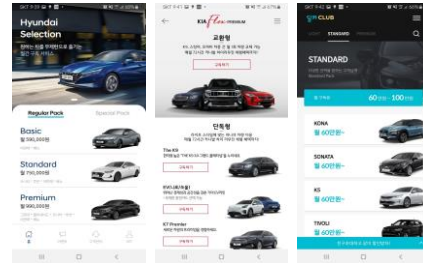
Hyundai Selection

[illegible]

Regular Pack

Special Pack

Basic
월 390,000원

Standard
월 750,000원

Premium
월 990,000원

KIA Flex PREMIUM

교환형

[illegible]

구독하기

단독형

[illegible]

The K9

구독하기

EV6 (롱레인지)

구독하기

K7 Premier

구독하기

CLUB

STANDARD

STANDARD

60만원 ~ 100만원

KONA
월 60만원~

SONATA
월 60만원~

K5
월 60만원~

TIVOLI
월 60만원~

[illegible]